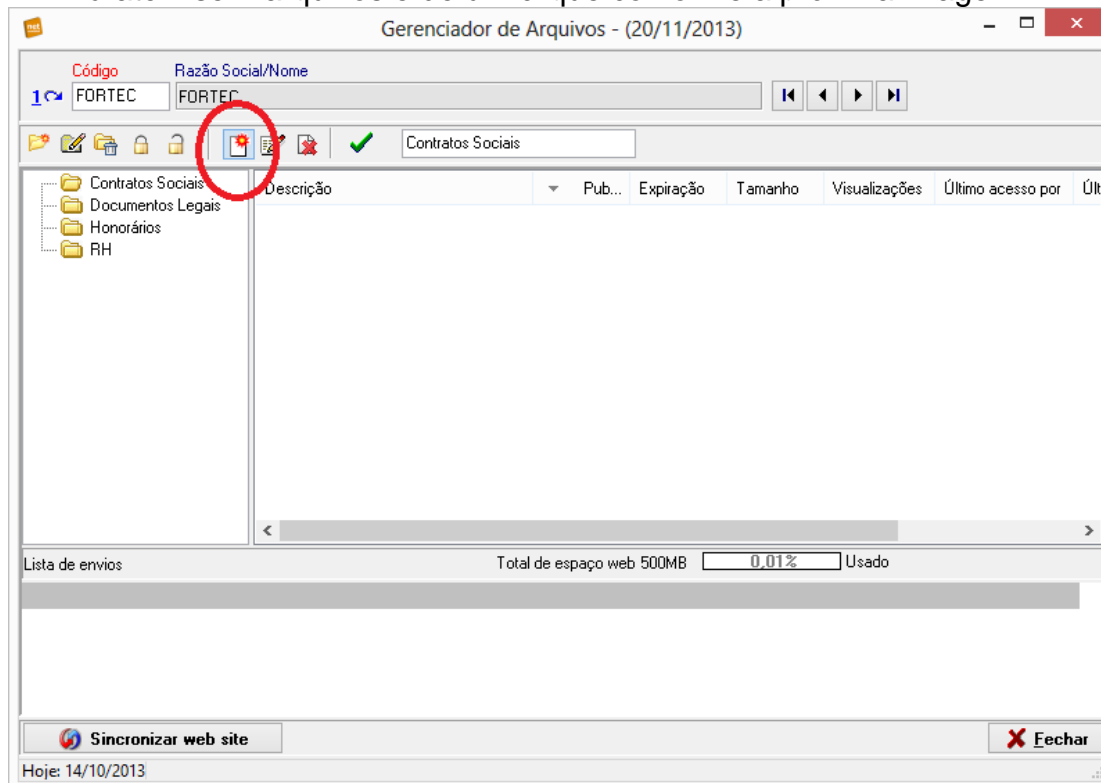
Gerenciador de Arquivos - (20/11/2013)

Código
Razão Social/Nome
1 FORTEC
FORTEC

Contratos Sociais

Contratos Sociais
Documentos Legais
Honorários
RH

| Descrição | Pub... | Expiração | Tamanho | Visualizações | Último acesso por | Últ |
|---|---|---|---|---|---|---|

Lista de envios
Total de espaço web 500MB
0,01%
Usado

Sincronizar web site
Fechar

Hoje: 14/10/2013